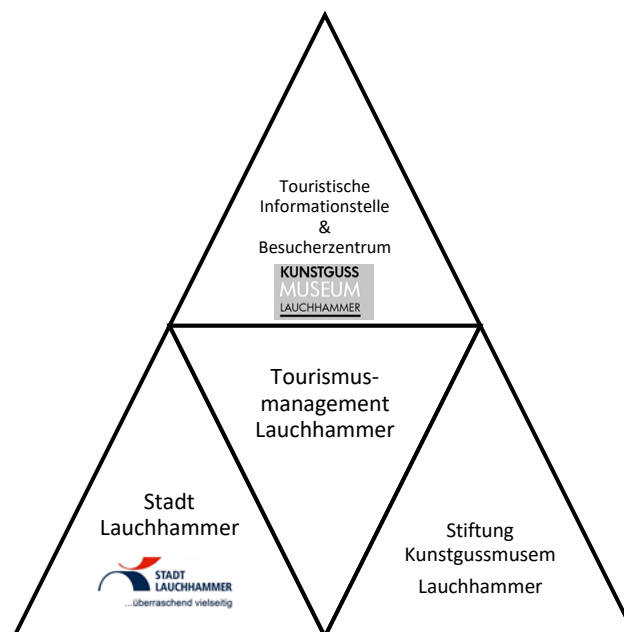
Touristische Informationstelle & Besucherzentrum

KUNSTGUSS MUSEUM LAUCHHAMMER

Tourismusmanagement Lauchhammer

Stadt Lauchhammer

STADT LAUCHHAMMER ...überraschend vielseitig

Stiftung Kunstgussmusem Lauchhammer